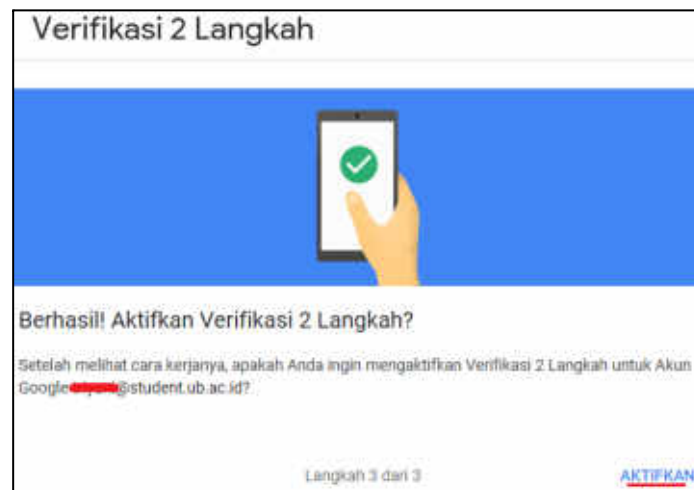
Verifikasi 2 Langkah

Berhasil! Aktifkan Verifikasi 2 Langkah?

Setelah melihat cara kerjanya, apakah Anda ingin mengaktifkan Verifikasi 2 Langkah untuk Akun Google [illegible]@student.ub.ac.id?

Langkah 3 dari 3

AKTIFKAN